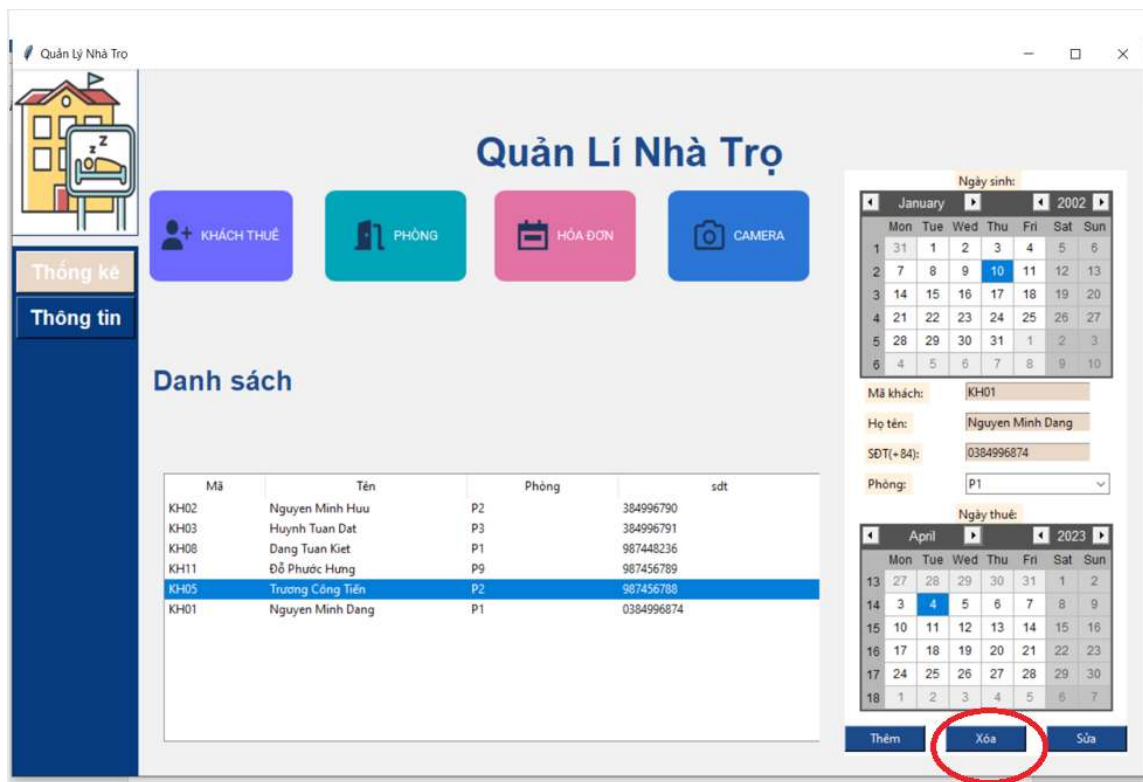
Quản Lý Nhà Trọ

Quản Lí Nhà Trọ

KHÁCH THUÊ

PHÒNG

HÓA ĐƠN

CAMERA

Thống kê

Thông tin

Danh sách

| Mã | Tên | Phòng | sdt |
|---|---|---|---|
| KH02 | Nguyen Minh Huu | P2 | 384996790 |
| KH03 | Huynh Tuan Dat | P3 | 384996791 |
| KH08 | Dang Tuan Kiet | P1 | 987448236 |
| KH11 | Đỗ Phước Hưng | P9 | 987456789 |
| KH05 | Trương Công Tiến | P2 | 987456788 |
| KH01 | Nguyen Minh Dang | P1 | 0384996874 |

Ngày sinh:

January 2002

| | Mon | Tue | Wed | Thu | Fri | Sat | Sun |
|---|---|---|---|---|---|---|---|
| 1 | 31 | 1 | 2 | 3 | 4 | 5 | 6 |
| 2 | 7 | 8 | 9 | 10 | 11 | 12 | 13 |
| 3 | 14 | 15 | 16 | 17 | 18 | 19 | 20 |
| 4 | 21 | 22 | 23 | 24 | 25 | 26 | 27 |
| 5 | 28 | 29 | 30 | 31 | 1 | 2 | 3 |
| 6 | 4 | 5 | 6 | 7 | 8 | 9 | 10 |

Mã khách: KH01

Họ tên: Nguyen Minh Dang

SĐT(+84): 0384996874

Phòng: P1

Ngày thuê:

April 2023

| | Mon | Tue | Wed | Thu | Fri | Sat | Sun |
|---|---|---|---|---|---|---|---|
| 13 | 27 | 28 | 29 | 30 | 31 | 1 | 2 |
| 14 | 3 | 4 | 5 | 6 | 7 | 8 | 9 |
| 15 | 10 | 11 | 12 | 13 | 14 | 15 | 16 |
| 16 | 17 | 18 | 19 | 20 | 21 | 22 | 23 |
| 17 | 24 | 25 | 26 | 27 | 28 | 29 | 30 |
| 18 | 1 | 2 | 3 | 4 | 5 | 6 | 7 |

Thêm

Xóa

Sửa